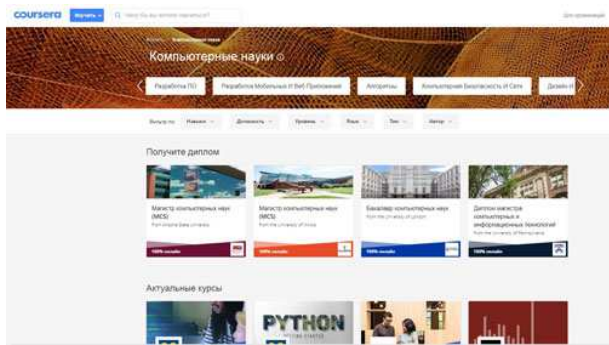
coursera Изучить Чему бы вы хотели научиться?

Для организаций

Каталог > Компьютерные науки

Компьютерные науки

Разработка ПО | Разработка Мобильных И Веб-Приложений | Алгоритмы | Компьютерная Безопасность И Сети | Дизайн и

Фильтр по: Навыки | Должность | Уровень | Язык | Тип | Автор

Получите диплом

Магистр компьютерных наук (MCS)
From University of Illinois

Магистр компьютерных наук (MCS)
From the University of Illinois

Бакалавр компьютерных наук
From the University of London

Диплом магистра компьютерных и информационных технологий
From the University of Pennsylvania

100% онлайн

100% онлайн

100% онлайн

100% онлайн

Актуальные курсы

PYTHON